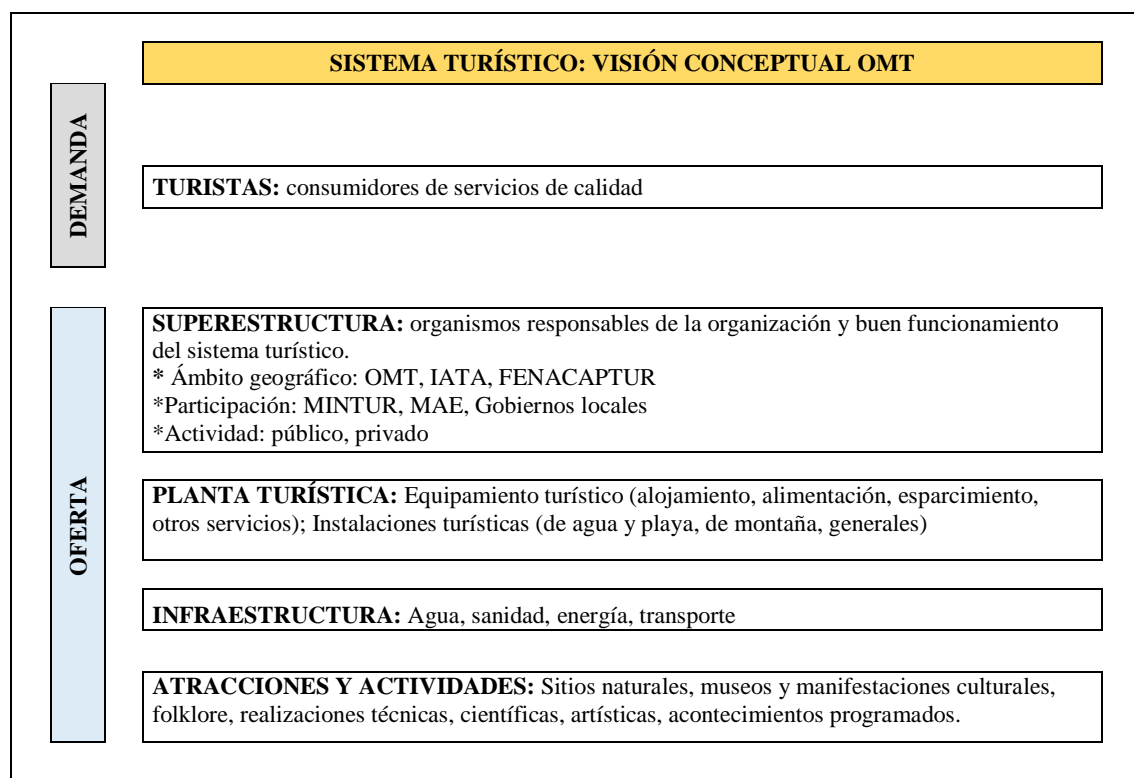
SISTEMA TURÍSTICO: VISIÓN CONCEPTUAL OMT

DEMANDA

TURISTAS: consumidores de servicios de calidad

OFERTA

SUPERESTRUCTURA: organismos responsables de la organización y buen funcionamiento del sistema turístico.
* Ámbito geográfico: OMT, IATA, FENACAPTUR
*Participación: MINTUR, MAE, Gobiernos locales
*Actividad: público, privado

PLANTA TURÍSTICA: Equipamiento turístico (alojamiento, alimentación, esparcimiento, otros servicios); Instalaciones turísticas (de agua y playa, de montaña, generales)

INFRAESTRUCTURA: Agua, sanidad, energía, transporte

ATRACCIONES Y ACTIVIDADES: Sitios naturales, museos y manifestaciones culturales, folklore, realizaciones técnicas, científicas, artísticas, acontecimientos programados.